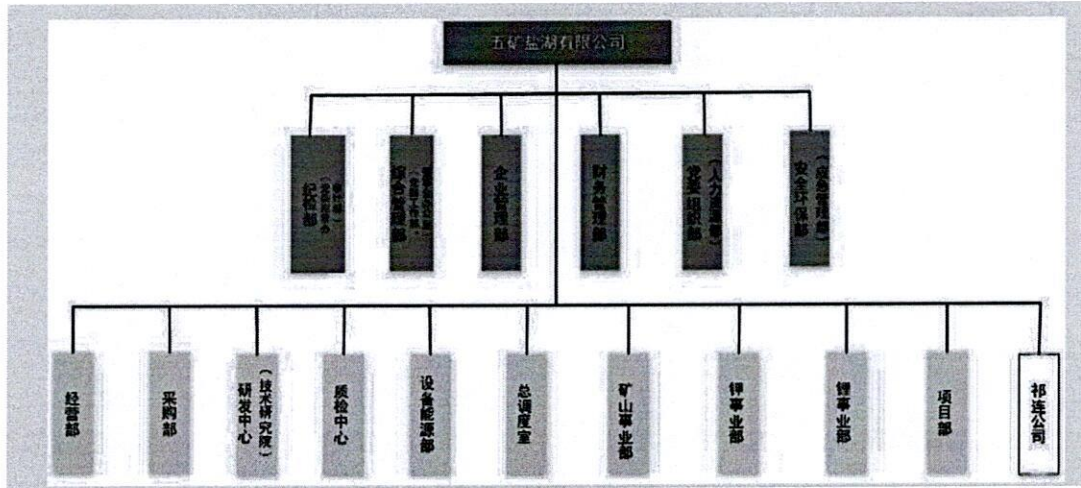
五矿盐湖有限公司

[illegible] 纪检部

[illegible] 综合管理部

企业管理部

财务管理部

（人力资源部）党委组织部

（应急管理部）安全环保部

经营部

采购部

（技术研究院）研发中心

质检中心

设备能源部

总调度室

矿山事业部

钾事业部

锂事业部

项目部

祁连公司